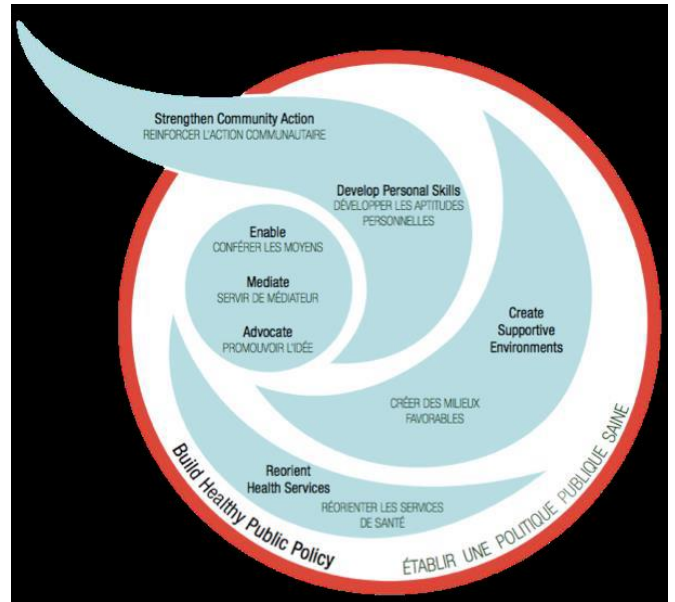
Strengthen Community Action
REINFORCER L'ACTION COMMUNAUTAIRE

Develop Personal Skills
DÉVELOPPER LES APTITUDES PERSONNELLES

Enable
CONFÉRER LES MOYENS

Mediate
SERVIR DE MÉDIATEUR

Advocate
PROMOUVOIR L'IDÉE

Create Supportive Environments

CRÉER DES MILIEUX FAVORABLES

Reorient Health Services

RÉORIENTER LES SERVICES DE SANTÉ

Build Healthy Public Policy

ÉTABLIR UNE POLITIQUE PUBLIQUE SAINE